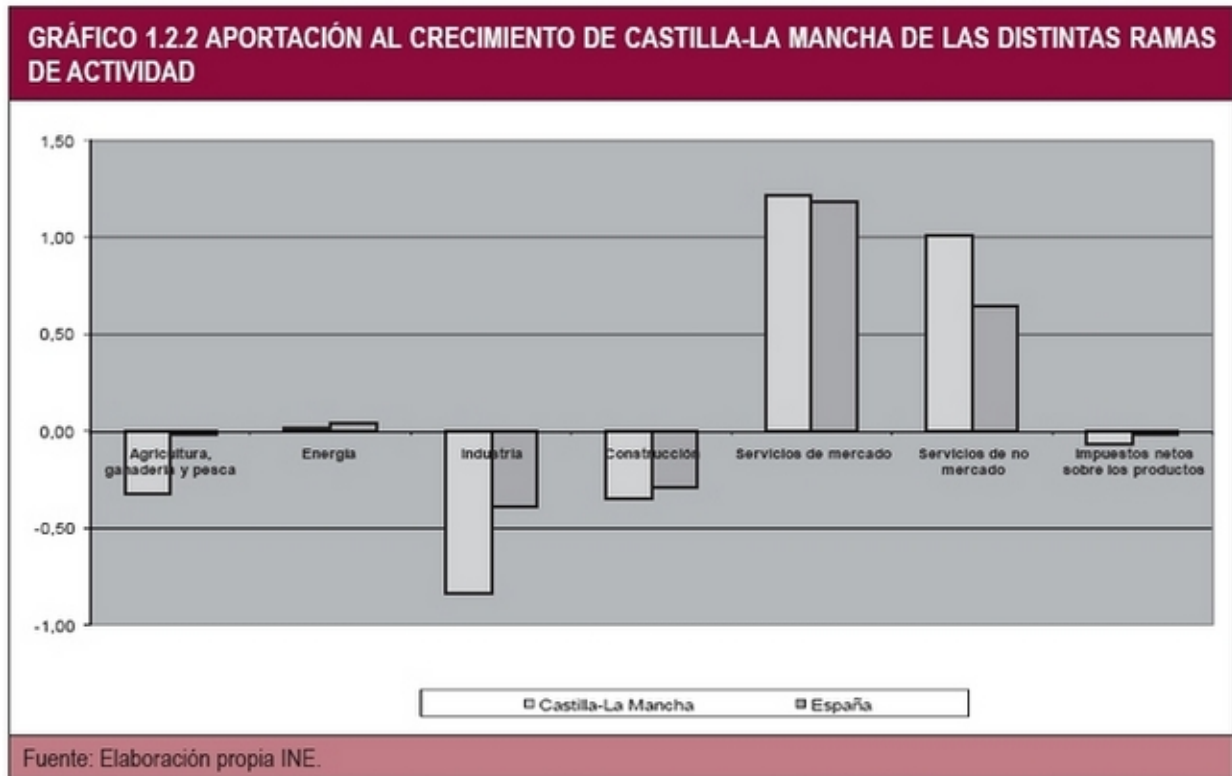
GRÁFICO 1.2.2 APORTACIÓN AL CRECIMIENTO DE CASTILLA-LA MANCHA DE LAS DISTINTAS RAMAS DE ACTIVIDAD

1,50
1,00
0,50
0,00
-0,50
-1,00

Agricultura, ganadería y pesca
Energía
Industria
Construcción
Servicios de mercado
Servicios de no mercado
Impuestos netos sobre los productos

Castilla-La Mancha
España

Fuente: Elaboración propia INE.